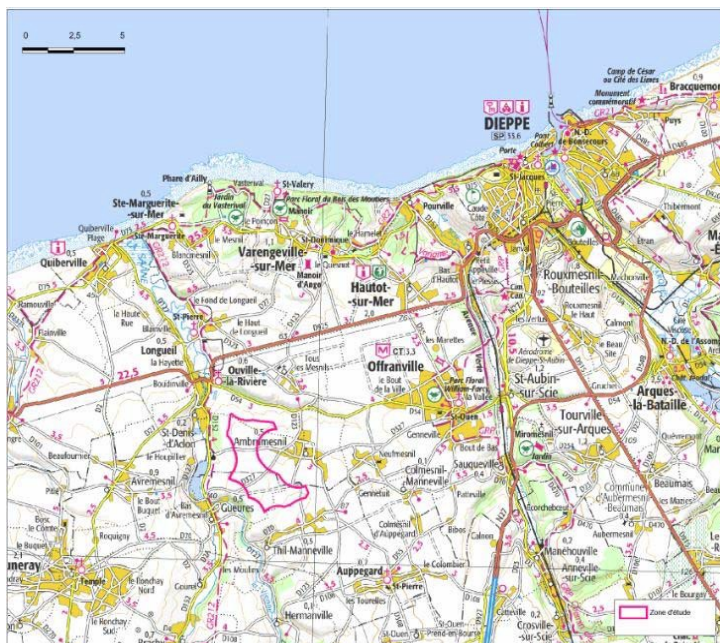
0 2,5 5

DIEPPE
Camp de César ou Cité des Limes
Bracquemont
Neuville-lès-Dieppe
Phare d'Ailly
Ste-Marguerite-sur-Mer
Quiberville
Varengeville-sur-Mer
Manoir d'Ango
Hautot-sur-Mer
Pourville
St-Valery
Parc Floral du Bois des Moutiers
Jardin du Vasterival
Rouxmesnil-Bouteilles
Longueil
Ouville-la-Rivière
Offranville
St-Aubin-sur-Scie
Arques-la-Bataille
Tourville-sur-Arques
Ambrumesnil
Avremesnil
Colmesnil-Manneville
Sauqueville
Gueures
Thil-Manneville
Auppegard
Hermanville
Manéhouville
Anneville-sur-Scie
Crosville-sur-Scie
Miromesnil
St-Denis-d'Aclon
le Bout de la Ville
Gruchet
Martin-Église
Zone d'étude